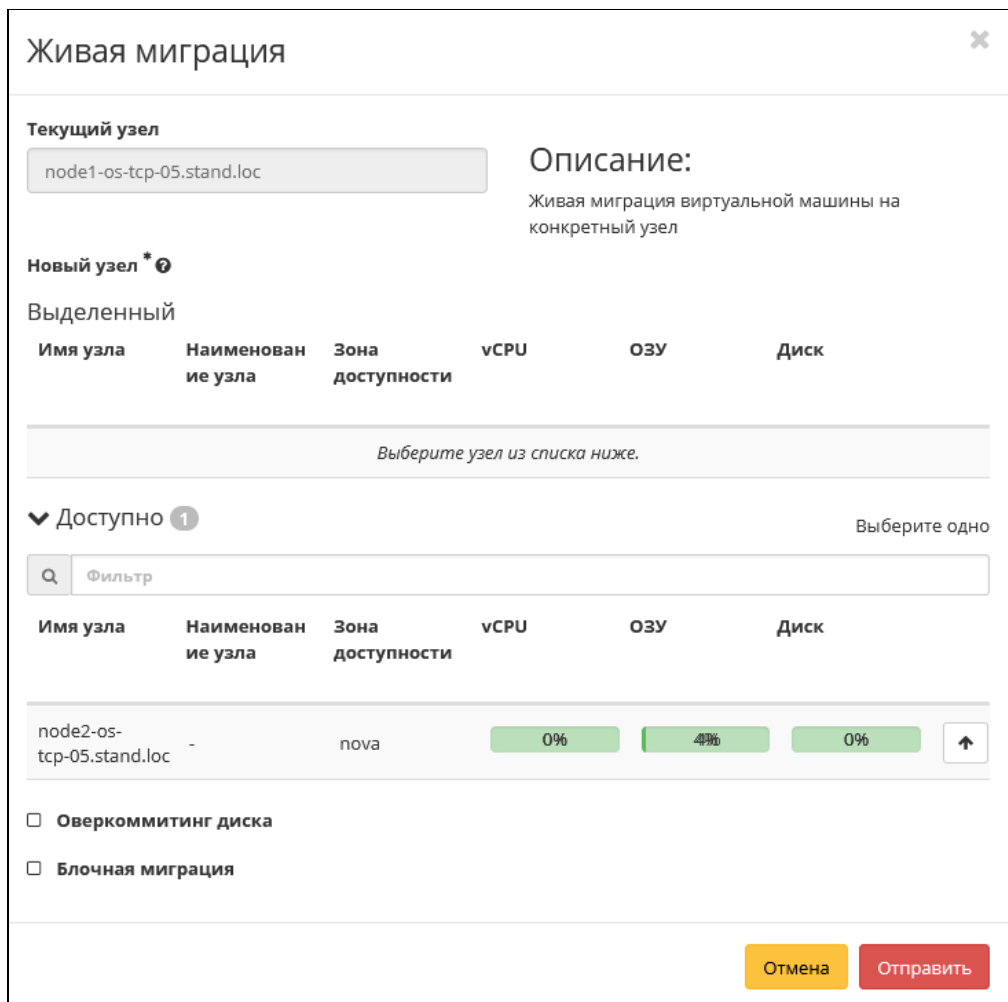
Живая миграция

×

Текущий узел

node1-os-tcp-05.stand.loc

Описание:

Живая миграция виртуальной машины на конкретный узел

Новый узел *

Выделенный

| Имя узла | Наименование узла | Зона доступности | vCPU | ОЗУ | Диск |
|---|---|---|---|---|---|
| Выберите узел из списка ниже. | | | | | |

Доступно 1

Выберите одно

Фильтр

| Имя узла | Наименование узла | Зона доступности | vCPU | ОЗУ | Диск |
|---|---|---|---|---|---|
| node2-os-tcp-05.stand.loc | - | nova | 0% | 4% | 0% |

Оверкоммитинг диска

Блочная миграция

Отмена

Отправить